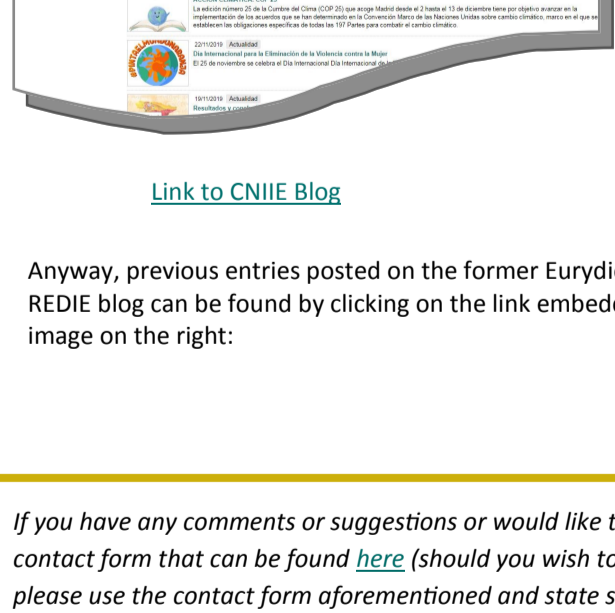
La edición número 25 de la Cumbre del Clima (COP 25) que acoge Madrid desde el 2 hasta el 13 de diciembre tiene por objetivo avanzar en la implementación de los acuerdos que se han determinado en la Convención Marco de las Naciones Unidas sobre cambio climático, marco en el que se establecen las obligaciones específicas de todas las 197 Partes para combatir el cambio climático.

22/11/2019 Actualidad
Día Internacional para la Eliminación de la Violencia contra la Mujer
El 25 de noviembre se celebra el Día Internacional Día Internacional de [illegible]

19/11/2019 Actualidad
Resultados y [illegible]

Link to CNIIE Blog

Anyway, previous entries posted on the former Eurydi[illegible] REDIE blog can be found by clicking on the link embed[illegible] image on the right:

If you have any comments or suggestions or would like t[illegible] contact form that can be found here (should you wish to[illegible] please use the contact form aforementioned and state s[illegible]